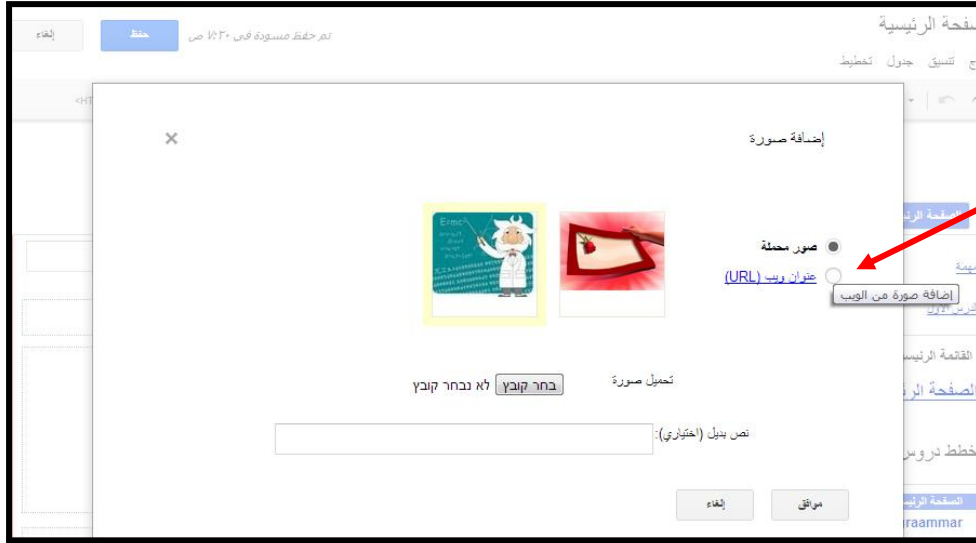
صفحة الرئيسية

ج تنسيق جدول تخطيط

إلغاء

حفظ

تم حفظ مسودة في ١٠:٣٠ ص

إضافة صورة

×

صور محملة

عنوان ويب (URL)

إضافة صورة من الويب

E=mc²

تحميل صورة

בחר קובץ לא נבחר קובץ

نص بديل (اختياري):

موافق

إلغاء

الصفحة الر

القائمة الرئيس

الصفحة الر

خطط دروس

الصفحة الرئي

raammar